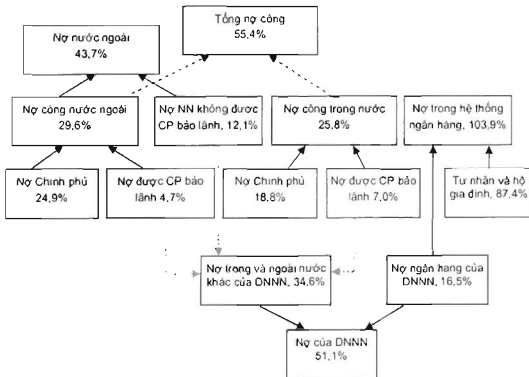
Tổng nợ công
55,4%

Nợ nước ngoài
43,7%

Nợ công nước ngoài
29,6%

Nợ NN không được CP bảo lãnh, 12,1%

Nợ công trong nước
25,8%

Nợ trong hệ thống ngân hàng, 103,9%

Nợ Chính phủ
24,9%

Nợ được CP bảo lãnh 4,7%

Nợ Chính phủ
18,8%

Nợ được CP bảo lãnh 7,0%

Tư nhân và hộ gia đình, 87,4%

Nợ trong và ngoài nước khác của DNNN, 34,6%

Nợ ngân hàng của DNNN, 16,5%

Nợ của DNNN
51,1%